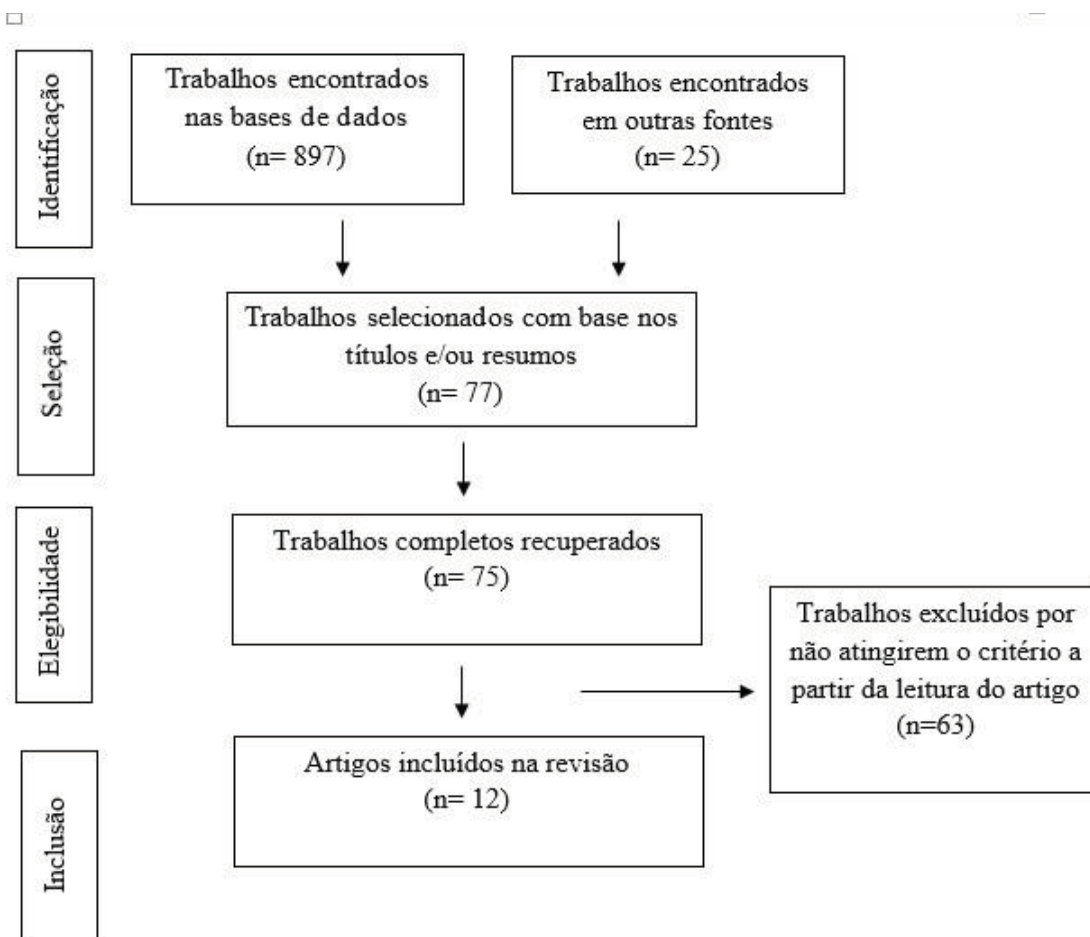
Identificação

Trabalhos encontrados nas bases de dados (n= 897)

Trabalhos encontrados em outras fontes (n= 25)

Seleção

Trabalhos selecionados com base nos títulos e/ou resumos (n= 77)

Elegibilidade

Trabalhos completos recuperados (n= 75)

Trabalhos excluídos por não atingirem o critério a partir da leitura do artigo (n=63)

Inclusão

Artigos incluídos na revisão (n= 12)